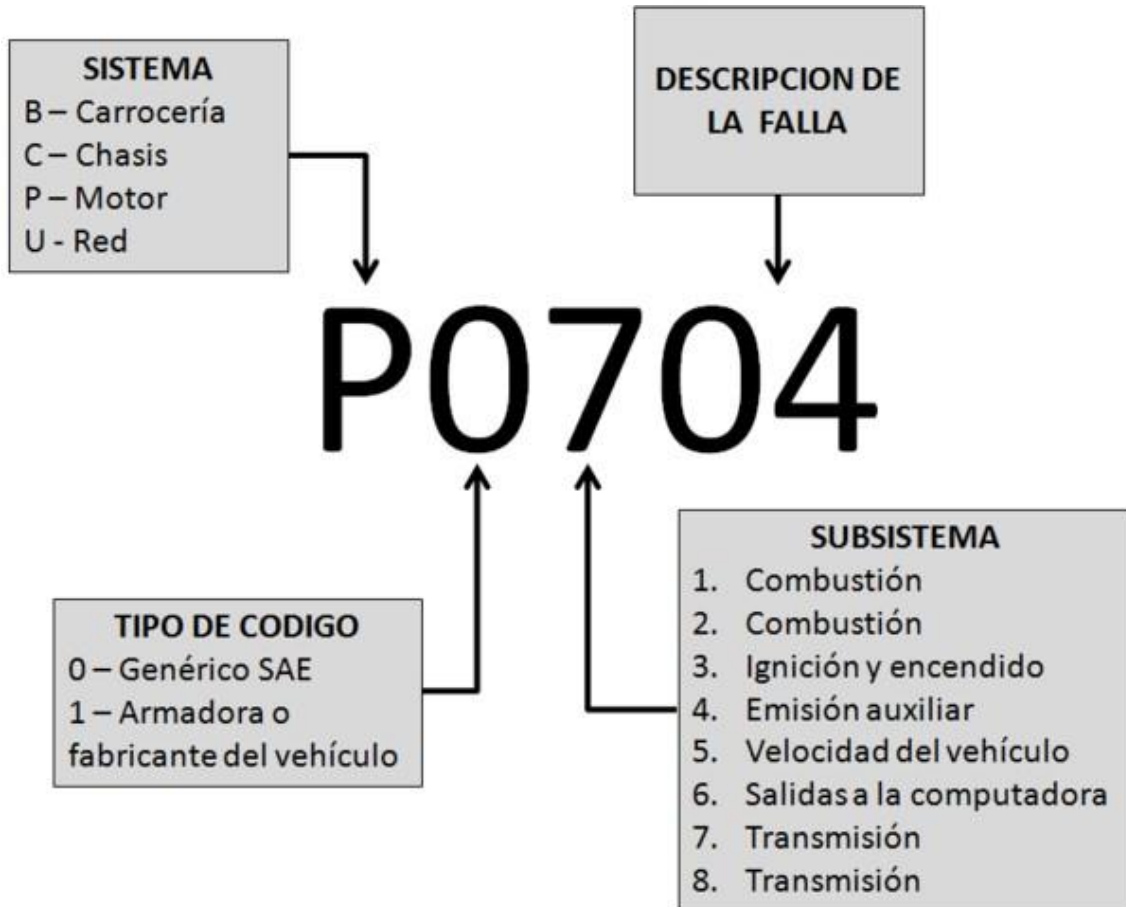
SISTEMA
B – Carrocería
C – Chasis
P – Motor
U - Red

DESCRIPCION DE LA FALLA

P0704

TIPO DE CODIGO
0 – Genérico SAE
1 – Armadora o fabricante del vehículo

SUBSISTEMA
1. Combustión
2. Combustión
3. Ignición y encendido
4. Emisión auxiliar
5. Velocidad del vehículo
6. Salidas a la computadora
7. Transmisión
8. Transmisión